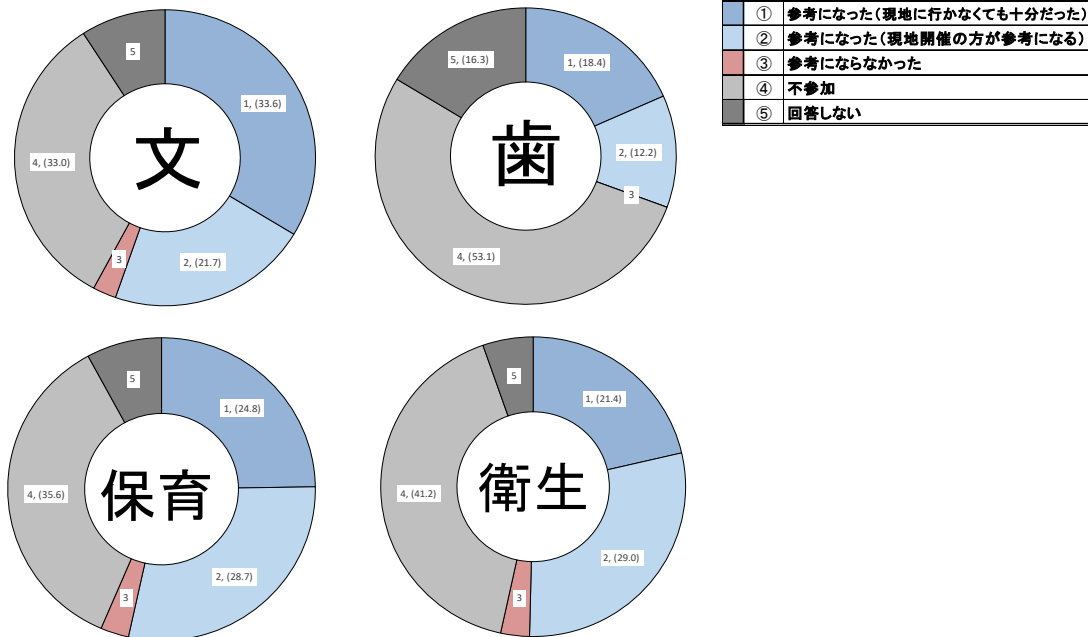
| | | |
|---|---|---|
| | ① | 参考になった（現地に行かなくても十分だった） |
| | ② | 参考になった（現地開催の方が参考になる） |
| | ③ | 参考にならなかった |
| | ④ | 不参加 |
| | ⑤ | 回答しない |

文

5

1, (33.6)

4, (33.0)

3

2, (21.7)

歯

5, (16.3)

1, (18.4)

2, (12.2)

3

4, (53.1)

保育

5

1, (24.8)

4, (35.6)

3

2, (28.7)

衛生

5

1, (21.4)

4, (41.2)

2, (29.0)

3